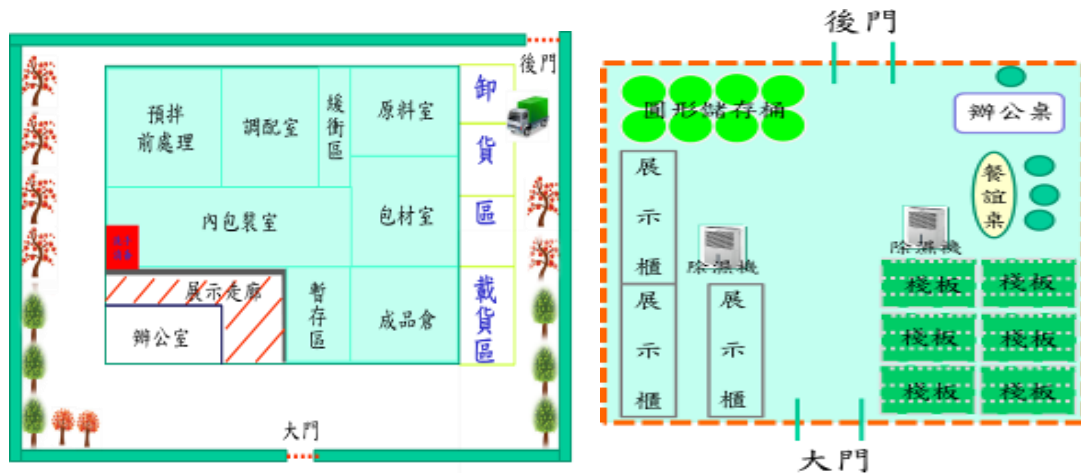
後門

預拌前處理

調配室

緩衝區

原料室

卸貨區

內包裝室

包材室

展示走廊

暫存區

成品倉

載貨區

辦公室

大門

後門

圓形儲存桶

辦公桌

展示櫃

除濕機

餐誼桌

除濕機

棧板

棧板

展示櫃

展示櫃

棧板

棧板

棧板

棧板

大門